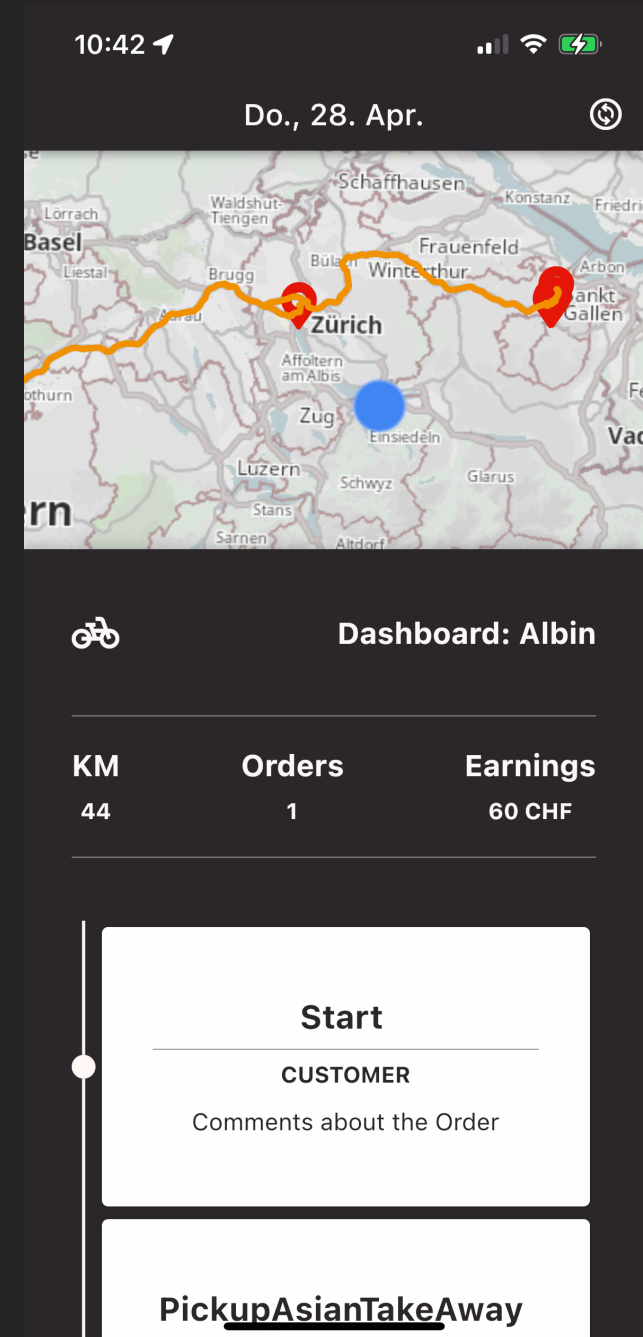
10:42

Do., 28. Apr.

Schaffhausen
Konstanz
Friedri
Lörrach
Waldshut-Tiengen
Basel
Frauenfeld
Liestal
Brugg
Bülach
Winterthur
Arbon
Aarau
Zürich
Sankt Gallen
Affoltern am Albis
othurn
Zug
Einsiedeln
Vad
Luzern
Glarus
Schwyz
rn
Stans
Sarnen
Altdorf

Dashboard: Albin

| KM | Orders | Earnings |
|---|---|---|
| 44 | 1 | 60 CHF |

Start
CUSTOMER
Comments about the Order

PickupAsianTakeAway